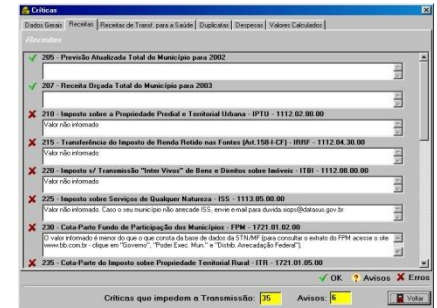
Críticas

Dados Gerais | Receitas | Receitas de Transf. para a Saúde | Duplicatas | Despesas | Valores Calculados

Receitas

205 - Previsão Atualizada Total do Município para 2002

207 - Receita Orçada Total do Município para 2003

210 - Imposto sobre a Propriedade Predial e Territorial Urbana - IPTU - 1112.02.00.00
Valor não informado

215 - Transferência do Imposto de Renda Retido nas Fontes (Art.158-I-CF) - IRRF - 1112.04.30.00
Valor não informado

220 - Imposto s/ Transmissão "Inter Vivos" de Bens e Direitos sobre Imóveis - ITBI - 1112.08.00.00
Valor não informado

225 - Imposto sobre Serviços de Qualquer Natureza - ISS - 1113.05.00.00
Valor não informado. Caso o seu município não arrecade ISS, envie e-mail para duvida.siops@datasus.gov.br

230 - Cota-Parte Fundo de Participação dos Municípios - FPM - 1721.01.02.00
O valor informado é menor do que o que consta da base de dados da STN/MF (para consultar o extrato do FPM acesse o site www.bb.com.br - clique em "Governo", "Poder Exec. Mun." e "Distrib. Arrecadação Federal").

235 - Cota-Parte do Imposto sobre Propriedade Territorial Rural - ITR - 1721.01.05.00

OK ? Avisos X Erros

Críticas que impedem a Transmissão: 35 Avisos: 6 Voltar